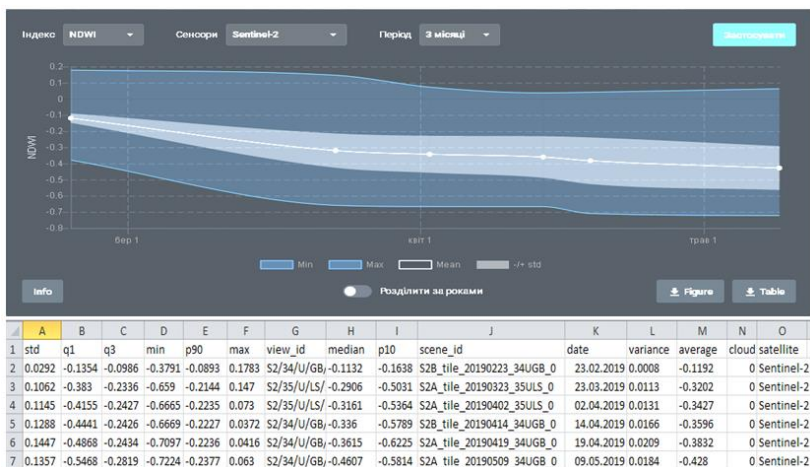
Індекс NDWI Сенсори Sentinel-2 Період 3 місяці Застосувати

0.2
0.1
0
-0.1
-0.2
-0.3
-0.4
-0.5
-0.6
-0.7
-0.8

NDWI

бер 1 квіт 1 трав 1

Min Max Mean -/+ std

Info Розділити за роками Figure Table

| | A | B | C | D | E | F | G | H | I | J | K | L | M | N | O |
|---|---|---|---|---|---|---|---|---|---|---|---|---|---|---|---|
| 1 | std | q1 | q3 | min | p90 | max | view_id | median | p10 | scene_id | date | variance | average | cloud | satellite |
| 2 | 0.0292 | -0.1354 | -0.0986 | -0.3791 | -0.0893 | 0.1783 | S2/34/U/GB | -0.1132 | -0.1638 | S2B_tile_20190223_34UGB_0 | 23.02.2019 | 0.0008 | -0.1192 | 0 | Sentinel-2 |
| 3 | 0.1062 | -0.383 | -0.2336 | -0.659 | -0.2144 | 0.147 | S2/35/U/LS/ | -0.2906 | -0.5031 | S2A_tile_20190323_35ULS_0 | 23.03.2019 | 0.0113 | -0.3202 | 0 | Sentinel-2 |
| 4 | 0.1145 | -0.4155 | -0.2427 | -0.6665 | -0.2235 | 0.073 | S2/35/U/LS/ | -0.3161 | -0.5364 | S2A_tile_20190402_35ULS_0 | 02.04.2019 | 0.0131 | -0.3427 | 0 | Sentinel-2 |
| 5 | 0.1288 | -0.4441 | -0.2426 | -0.6669 | -0.2227 | 0.0372 | S2/34/U/GB | -0.336 | -0.5789 | S2B_tile_20190414_34UGB_0 | 14.04.2019 | 0.0166 | -0.3596 | 0 | Sentinel-2 |
| 6 | 0.1447 | -0.4868 | -0.2434 | -0.7097 | -0.2236 | 0.0416 | S2/34/U/GB | -0.3615 | -0.6225 | S2A_tile_20190419_34UGB_0 | 19.04.2019 | 0.0209 | -0.3832 | 0 | Sentinel-2 |
| 7 | 0.1357 | -0.5468 | -0.2819 | -0.7224 | -0.2377 | 0.063 | S2/34/U/GB | -0.4607 | -0.5814 | S2A_tile_20190509_34UGB_0 | 09.05.2019 | 0.0184 | -0.428 | 0 | Sentinel-2 |